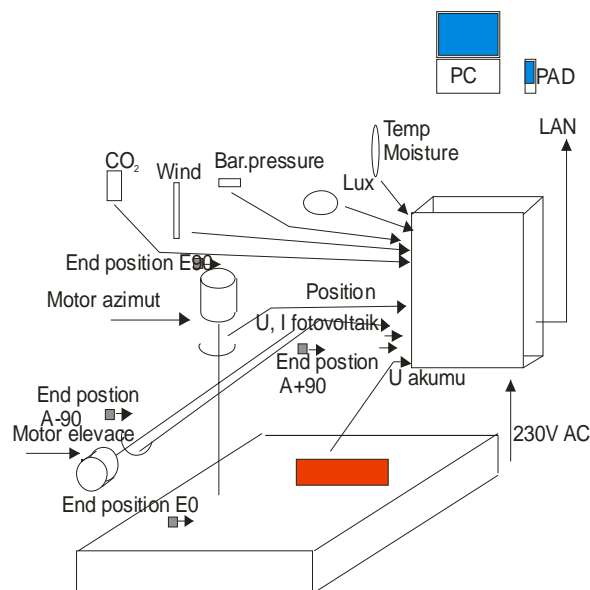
PC

PAD

LAN

Temp
Moisture

$CO_2$

Wind

Bar.pressure

Lux

End position E90

Motor azimut

Position

U, I fotovoltaik

End postion
A+90

U akumu

End postion
A-90

Motor elevace

230V AC

End position E0